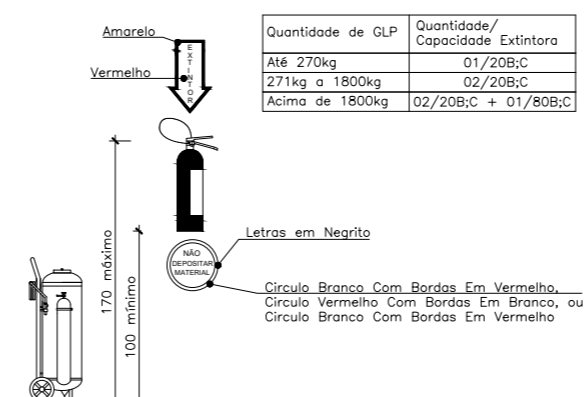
Amarelo

Vermelho

EXTINTOR

| Quantidade de GLP | Quantidade/ Capacidade Extintora |
|---|---|
| Até 270kg | 01/20B;C |
| 271kg a 1800kg | 02/20B;C |
| Acima de 1800kg | 02/20B;C + 01/80B;C |

170 máximo

100 mínimo

NÃO DEPOSITAR MATERIAL

Letras em Negrito

Circulo Branco Com Bordas Em Vermelho, Circulo Vermelho Com Bordas Em Branco, ou Circulo Branco Com Bordas Em Vermelho